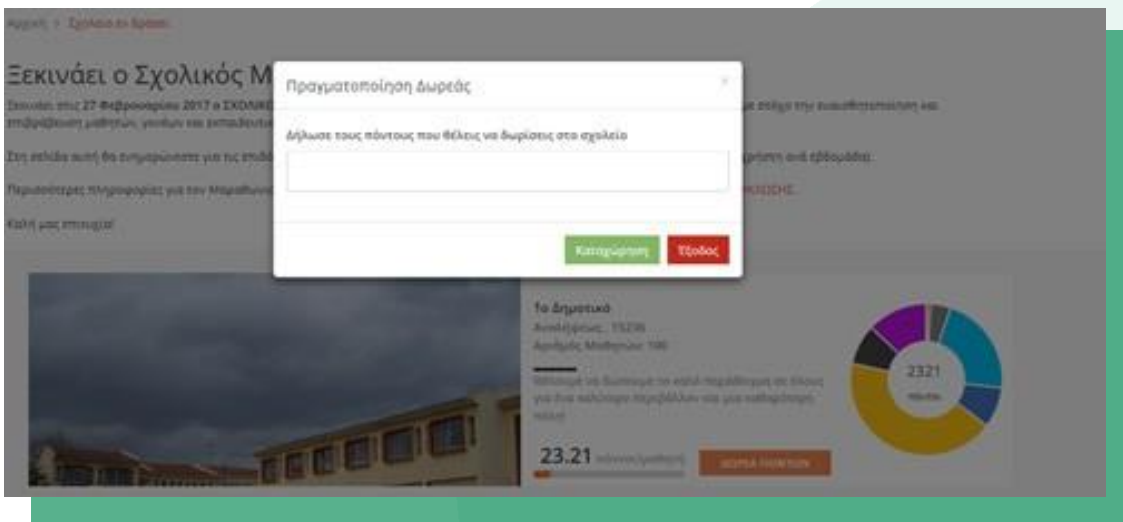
Αρχική > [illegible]

Ξεκινάει ο Σχολικός Μ

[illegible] 27 Φεβρουαρίου 2017 ο ΣΧΟΛΙΚΟ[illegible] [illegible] στόχο την ευαισθητοποίηση και επιβράβευση μαθητών, γονέων και εκπαιδευτι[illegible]

Στη σελίδα αυτή θα ενημερώνεστε για τις επιδό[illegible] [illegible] ανά εβδομάδα.

Περισσότερες πληροφορίες για τον Μαραθώνιο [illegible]

Καλή μας επιτυχία!

Πραγματοποίηση Δωρεάς

×

Δήλωσε τους πόντους που θέλεις να δωρίσεις στο σχολείο

Καταχώρηση

Έξοδος

Το Δημοτικό

Ανακύκλωσε: 15236

Αριθμός Μαθητών: 106

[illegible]

2321

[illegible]

23.21 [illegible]

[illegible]